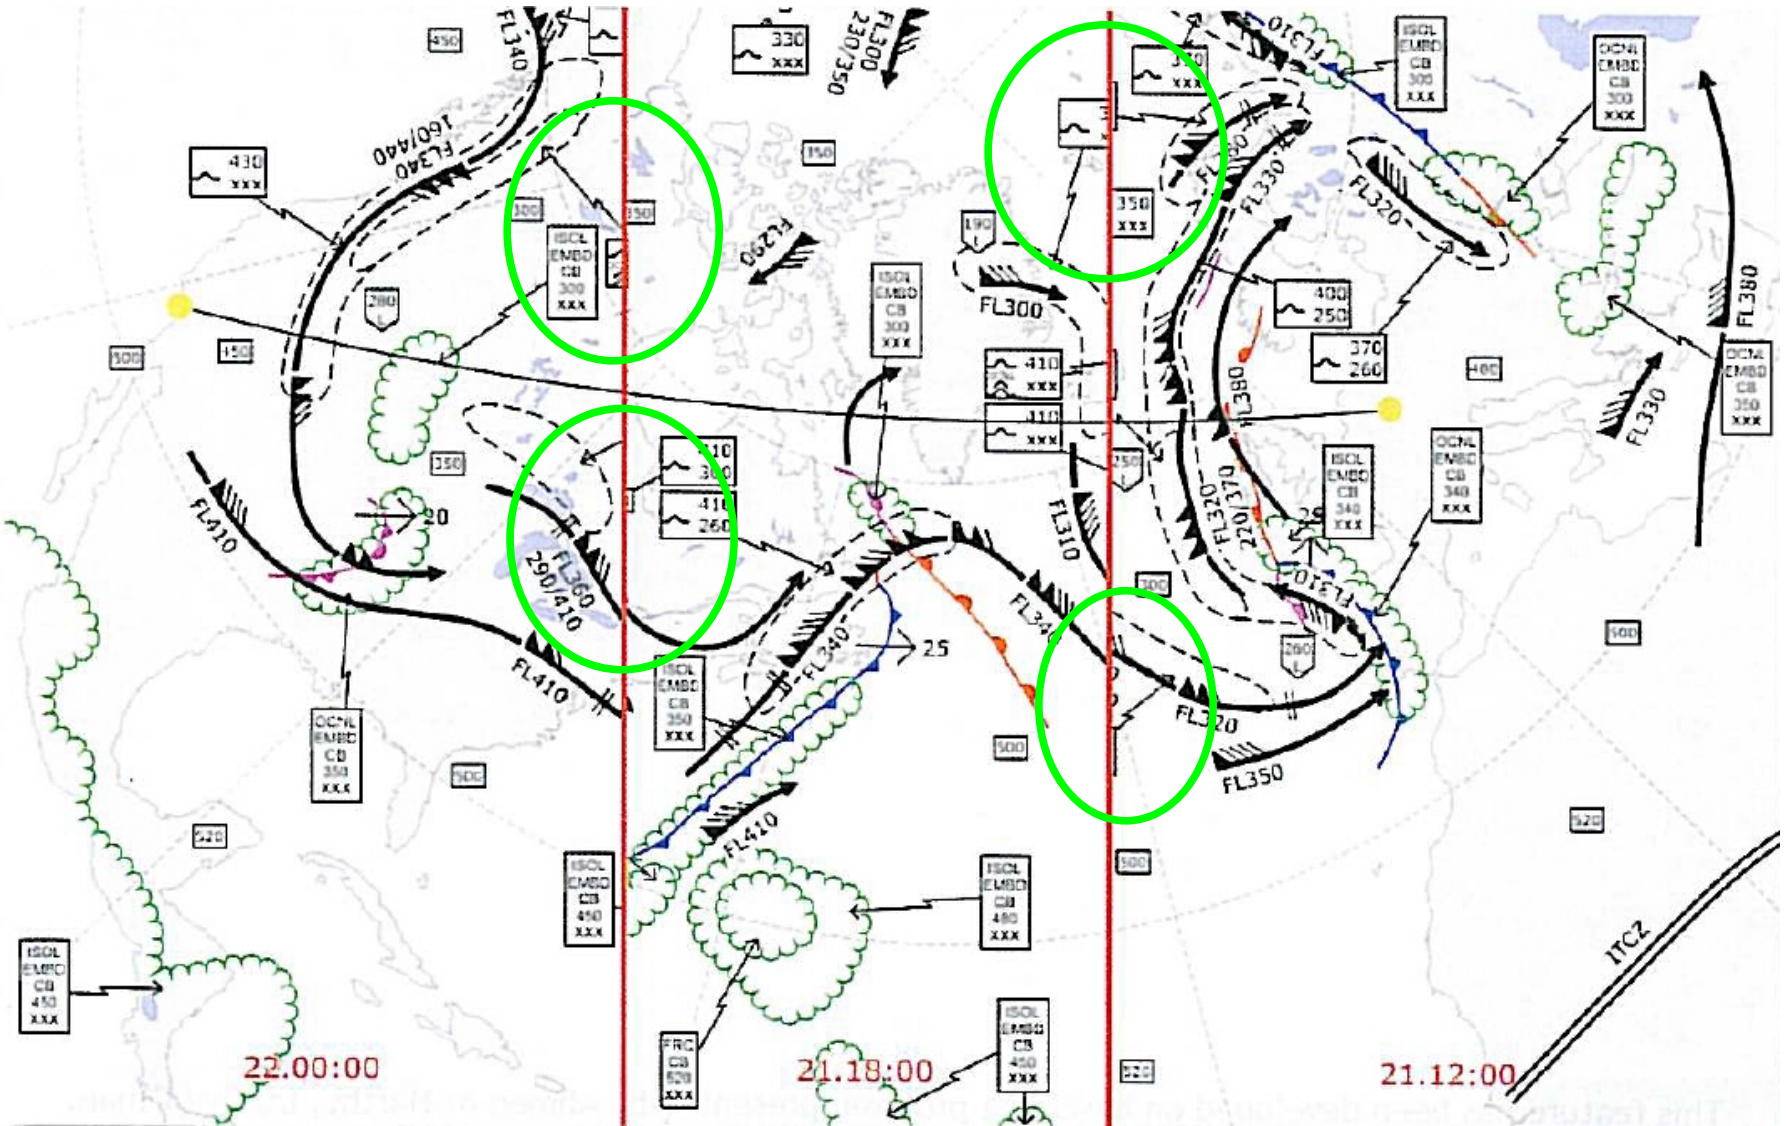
450
FL340
330 XXX
FL300 230/350
FL310
ISOL EMBD CB 300 XXX
OCNL EMBD CB 300 XXX
430 XXX
160/440 FL340
300
350
ISOL EMBD CB 300 XXX
350
FL290
370 XXX
350 XXX
190
FL330
FL320
FL300
280
500
150
ISOL EMBD CB 300 XXX
400 250
370 260
410 XXX
410 XXX
400
FL380
FL330
OCNL EMBD CB 350 XXX
350
410 300
410 260
20
250
FL380
FL310
ISOL EMBD CB 340 XXX
OCNL EMBD CB 340 XXX
FL410
FL360 290/410
FL320 220/370
29
300
FL340
FL310
FL410
ISOL EMBD CB 350 XXX
FL340
25
280
500
OCNL EMBD CB 350 XXX
500
500
FL320
FL350
520
FL410
520
500
ISOL EMBD CB 450 XXX
ISOL EMBD CB 480 XXX
ITCZ
ISOL EMBD CB 450 XXX
FRQ CB 520 XXX
ISOL EMBD CB 450 XXX
520
22.00:00
21.18:00
21.12:00